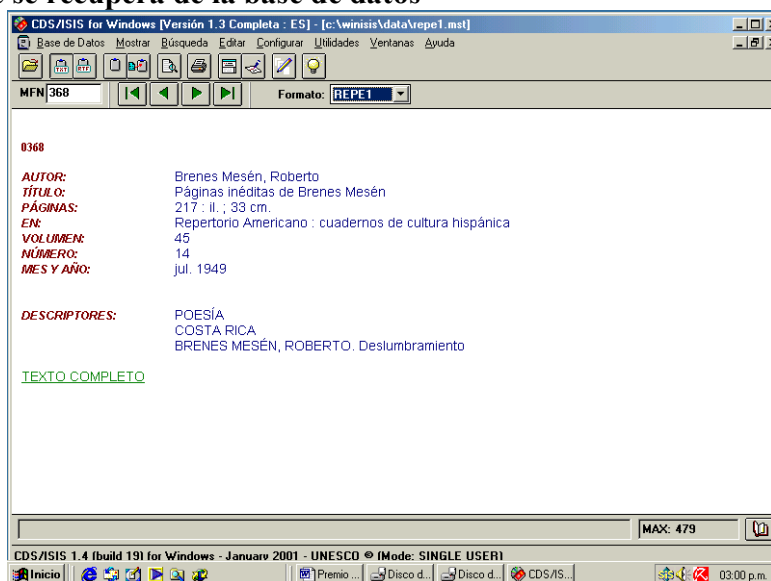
se recupera de la base de datos

CDS/ISIS for Windows [Versión 1.3 Completa : ES] - [c:\winisis\data\repe1.mst]

Base de Datos Mostrar Búsqueda Editar Configurar Utilidades Ventanas Ayuda

MFN 368

Formato: REPE1

0368

| | |
|---|---|
| AUTOR: | Brenes Mesén, Roberto |
| TÍTULO: | Páginas inéditas de Brenes Mesén |
| PÁGINAS: | 217 : il. ; 33 cm. |
| EN: | Repertorio Americano : cuadernos de cultura hispánica |
| VOLUMEN: | 45 |
| NÚMERO: | 14 |
| MES Y AÑO: | jul. 1949 |

DESCRIPTORES: POESÍA
COSTA RICA
BRENES MESÉN, ROBERTO. Deslumbramiento

TEXTO COMPLETO

MAX: 479

CDS/ISIS 1.4 (build 19) for Windows - January 2001 - UNESCO © (Mode: SINGLE USER)

Inicio Premio ... Disco d... Disco d... CDS/IS... 03:00 p.m.